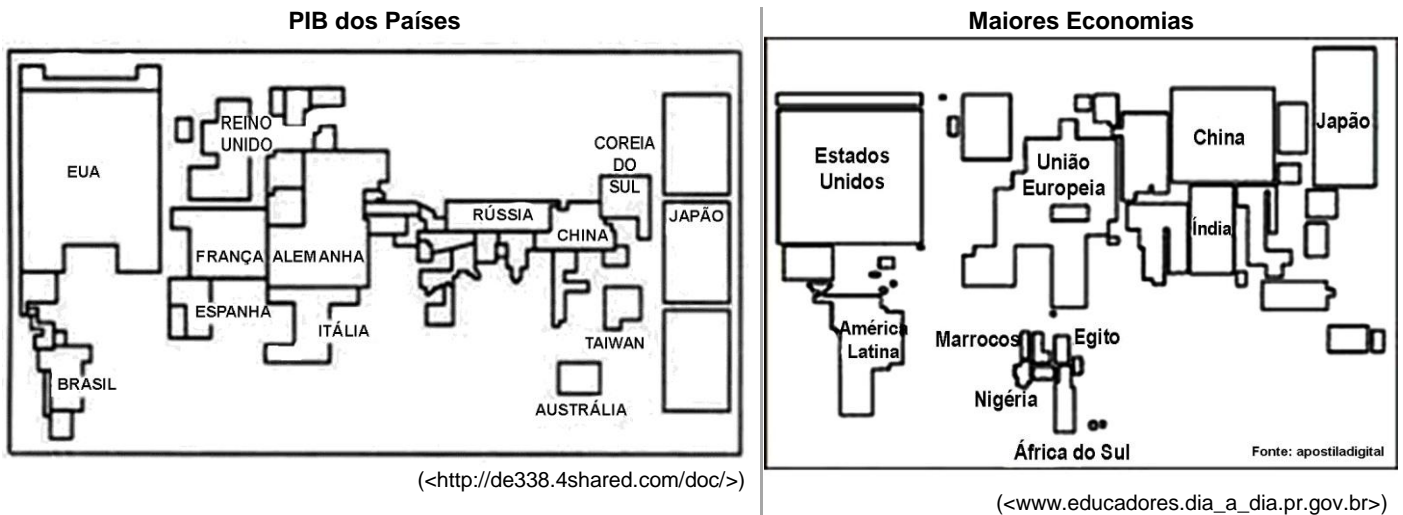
PIB dos Países

REINO UNIDO

EUA

COREIA DO SUL

RÚSSIA

JAPÃO

CHINA

FRANÇA

ALEMANHA

ESPANHA

ITÁLIA

TAIWAN

BRASIL

AUSTRÁLIA

(<http://de338.4shared.com/doc/>)

Maiores Economias

Estados Unidos

União Europeia

China

Japão

Índia

América Latina

Marrocos

Egito

Nigéria

África do Sul

Fonte: apostiladigital

(<www.educadores.dia_a_dia.pr.gov.br>)